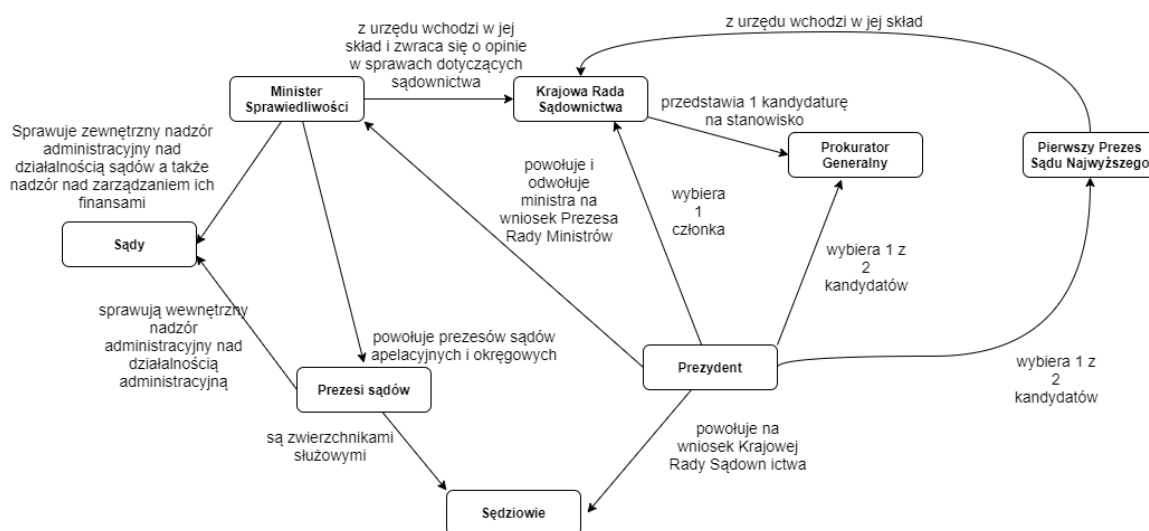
z urzędu wchodzi w jej skład

z urzędu wchodzi w jej skład i zwraca się o opinie w sprawach dotyczących sądownictwa

Minister Sprawiedliwości

Krajowa Rada Sądownictwa

przedstawia 1 kandydaturę na stanowisko

Prokurator Generalny

Pierwszy Prezes Sądu Najwyższego

Sprawuje zewnętrzny nadzór administracyjny nad działalnością sądów a także nadzór nad zarządzaniem ich finansami

powołuje i odwołuje ministra na wniosek Prezesa Rady Ministrów

wybiera 1 członka

Sądy

wybiera 1 z 2 kandydatów

sprawują wewnętrzny nadzór administracyjny nad działalnością administracyjną

powołuje prezesów sądów apelacyjnych i okręgowych

Prezydent

wybiera 1 z 2 kandydatów

Prezesi sądów

są zwierzchnikami służowymi

powołuje na wniosek Krajowej Rady Sądown ictwa

Sędziowie